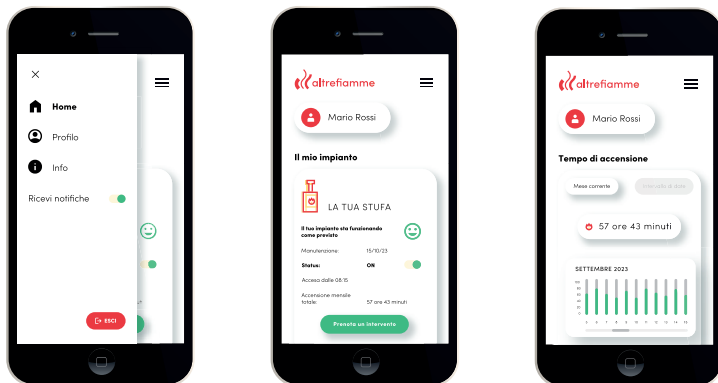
Home

Profilo

Info

Ricevi notifiche

ESCI

altrefiamme

Mario Rossi

Il mio impianto

LA TUA STUFA

Il tuo impianto sta funzionando come previsto

Manutenzione: 15/10/23

Status: ON

Accesa dalle 08:15

Accensione mensile totale: 57 ore 43 minuti

Prenota un intervento

altrefiamme

Mario Rossi

Tempo di accensione

Mese corrente

Intervallo di date

57 ore 43 minuti

SETTEMBRE 2023